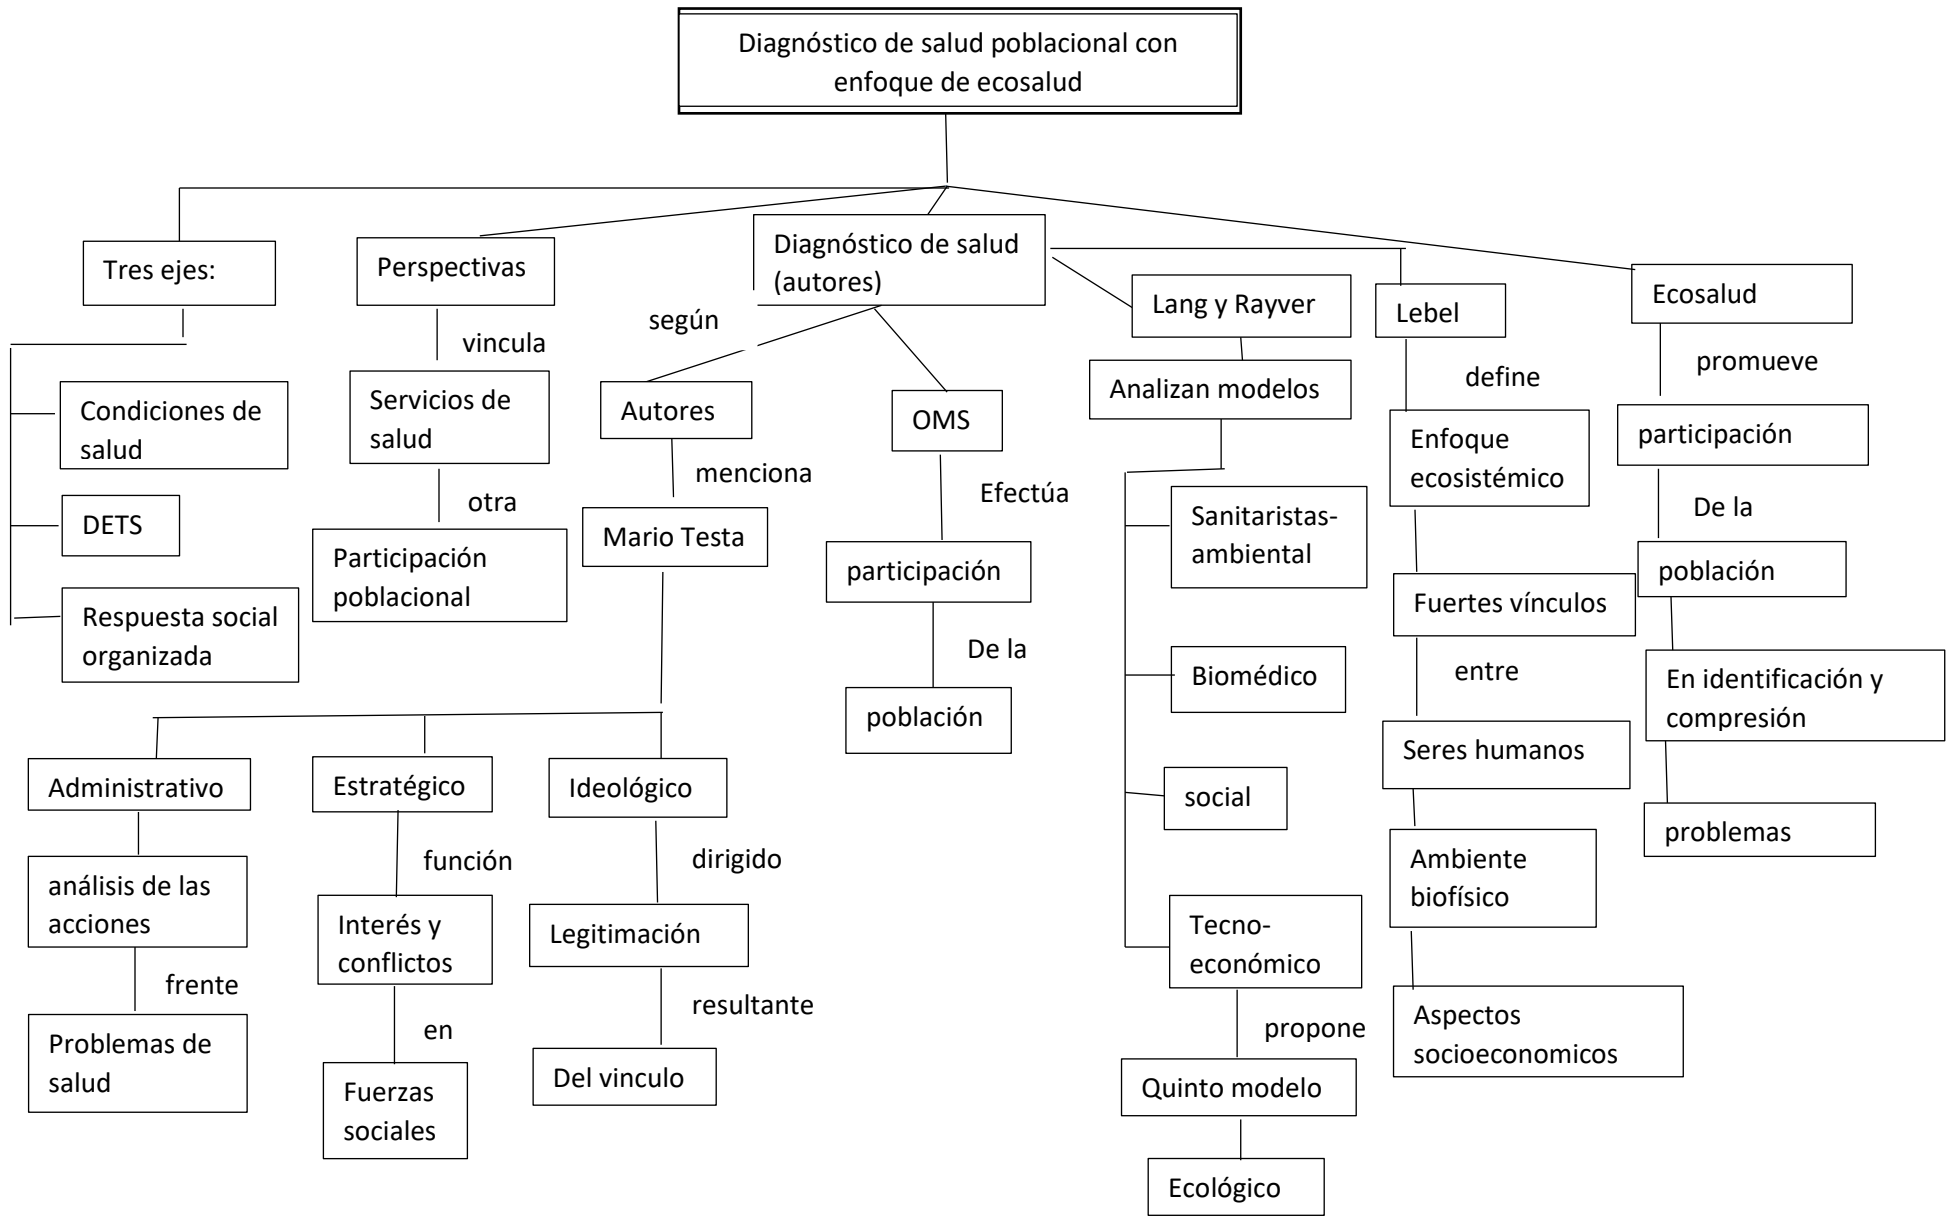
Diagnóstico de salud poblacional con enfoque de ecosalud

Tres ejes:

Condiciones de salud

DETS

Respuesta social organizada

Perspectivas

vincula

Servicios de salud

otra

Participación poblacional

Diagnóstico de salud (autores)

según

Autores

menciona

Mario Testa

Administrativo

análisis de las acciones

frente

Problemas de salud

Estratégico

función

Interés y conflictos

en

Fuerzas sociales

Ideológico

dirigido

Legitimación

resultante

Del vinculo

OMS

Efectúa

participación

De la

población

Lang y Rayver

Analizan modelos

Sanitaristas-ambiental

Biomédico

social

Tecno-económico

propone

Quinto modelo

Ecológico

Lebel

define

Enfoque ecosistémico

Fuertes vínculos

entre

Seres humanos

Ambiente biofísico

Aspectos socioeconomicos

Ecosalud

promueve

participación

De la

población

En identificación y compresión

problemas